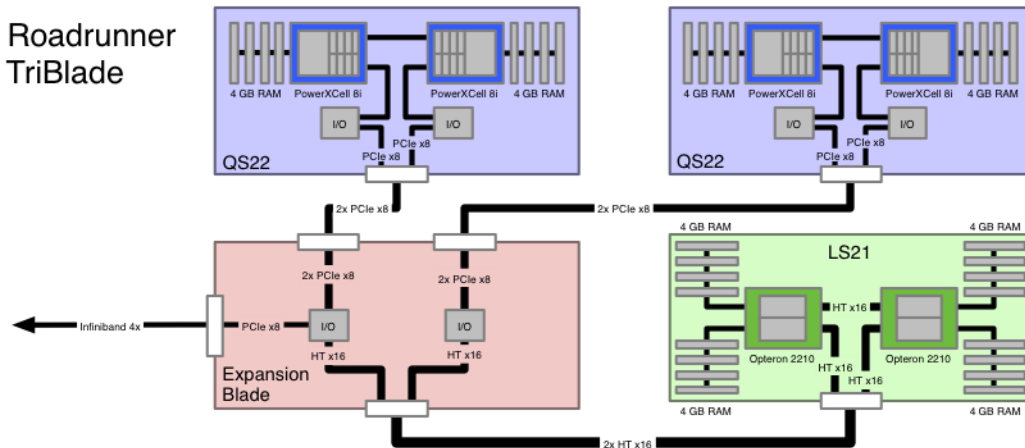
Roadrunner TriBlade

4 GB RAM
PowerXCell 8i
PowerXCell 8i
4 GB RAM
I/O
I/O
PCIe x8
PCIe x8
QS22

4 GB RAM
PowerXCell 8i
PowerXCell 8i
4 GB RAM
I/O
I/O
PCIe x8
PCIe x8
QS22

2x PCIe x8
2x PCIe x8

2x PCIe x8
2x PCIe x8
Infiniband 4x
PCIe x8
I/O
I/O
HT x16
HT x16
Expansion Blade

4 GB RAM
4 GB RAM
LS21
HT x16
Opteron 2210
Opteron 2210
HT x16
HT x16
4 GB RAM
4 GB RAM

2x HT x16